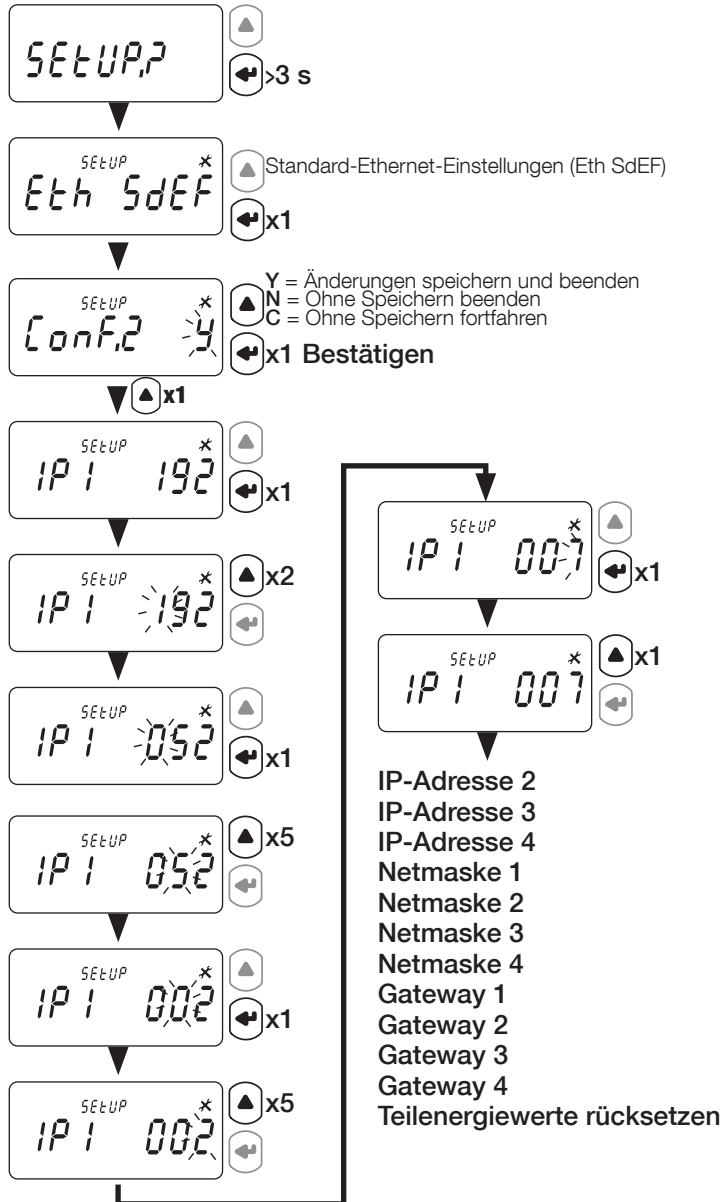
SEtUP.?

>3 s

SEtUP
Eth SdEF

Standard-Ethernet-Einstellungen (Eth SdEF)

x1

SEtUP
Conf.? y

Y = Änderungen speichern und beenden
N = Ohne Speichern beenden
C = Ohne Speichern fortfahren

x1 Bestätigen

x1

SEtUP
IP1 192

x1

SEtUP
IP1 192

x2

SEtUP
IP1 052

x1

SEtUP
IP1 052

x5

SEtUP
IP1 002

x1

SEtUP
IP1 002

x5

SEtUP
IP1 007

x1

SEtUP
IP1 007

x1

IP-Adresse 2
IP-Adresse 3
IP-Adresse 4
Netmaske 1
Netmaske 2
Netmaske 3
Netmaske 4
Gateway 1
Gateway 2
Gateway 3
Gateway 4
Teilenergiewerte rücksetzen